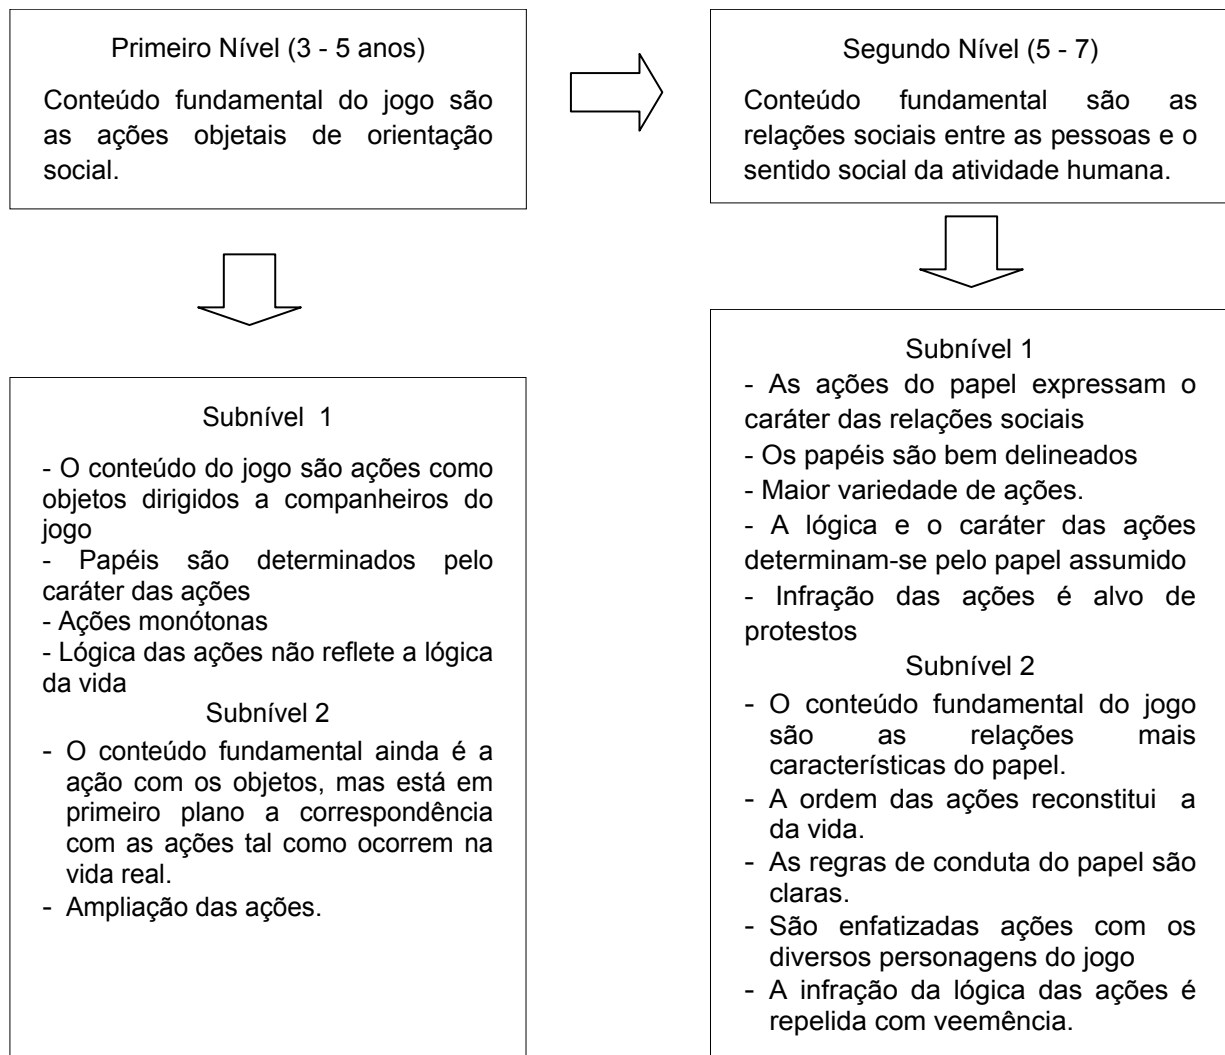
Primeiro Nível (3 - 5 anos)

Conteúdo fundamental do jogo são as ações objetais de orientação social.

Subnível 1

- O conteúdo do jogo são ações como objetos dirigidos a companheiros do jogo
- Papéis são determinados pelo caráter das ações
- Ações monótonas
- Lógica das ações não reflete a lógica da vida

Subnível 2

- O conteúdo fundamental ainda é a ação com os objetos, mas está em primeiro plano a correspondência com as ações tal como ocorrem na vida real.
- Ampliação das ações.

Segundo Nível (5 - 7)

Conteúdo fundamental são as relações sociais entre as pessoas e o sentido social da atividade humana.

Subnível 1

- As ações do papel expressam o caráter das relações sociais
- Os papéis são bem delineados
- Maior variedade de ações.
- A lógica e o caráter das ações determinam-se pelo papel assumido
- Infração das ações é alvo de protestos

Subnível 2

- O conteúdo fundamental do jogo são as relações mais características do papel.
- A ordem das ações reconstitui a da vida.
- As regras de conduta do papel são claras.
- São enfatizadas ações com os diversos personagens do jogo
- A infração da lógica das ações é repelida com veemência.